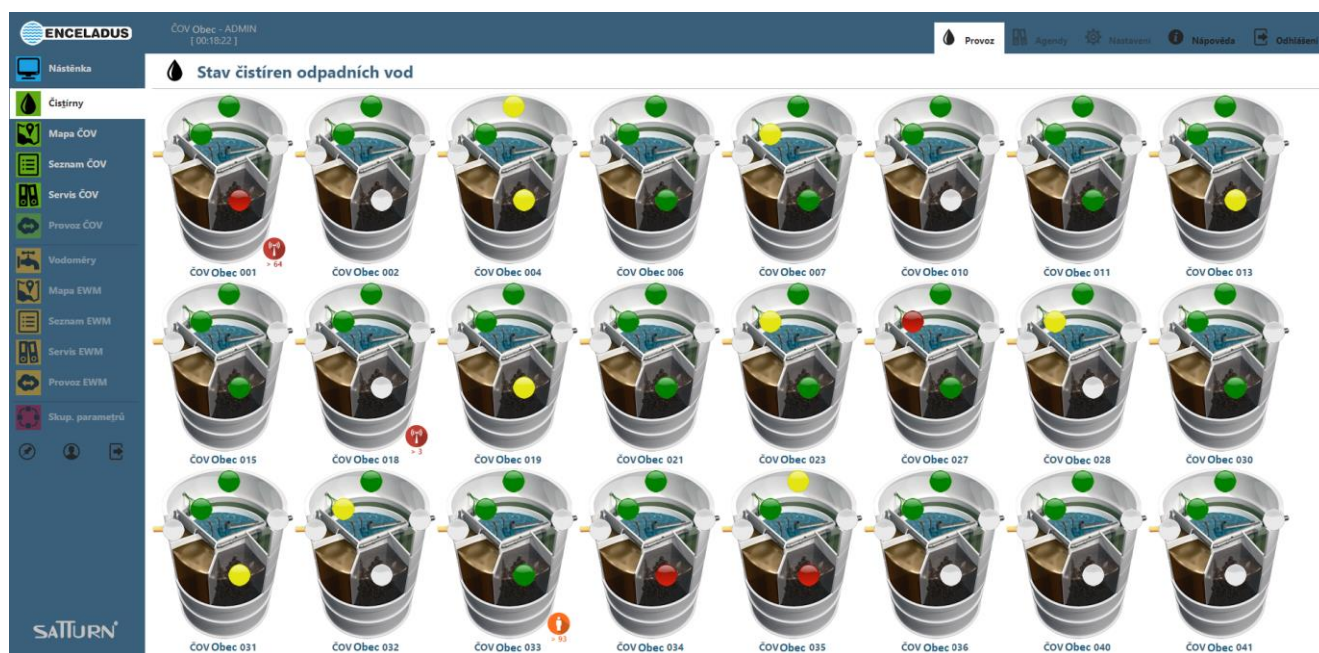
ENCELADUS

ČOV Obec - ADMIN
[ 00:18:22 ]

Provoz
Agendy
Nastavení
Nápověda
Odhlášení

Nástěnka
Čistírny
Mapa ČOV
Seznam ČOV
Servis ČOV
Provoz ČOV
Vodoměry
Mapa EWM
Seznam EWM
Servis EWM
Provoz EWM
Skup. parametrů

SATURN

Stav čistíren odpadních vod

> 64
ČOV Obec 001
ČOV Obec 002
ČOV Obec 004
ČOV Obec 006
ČOV Obec 007
ČOV Obec 010
ČOV Obec 011
ČOV Obec 013

> 3
ČOV Obec 015
ČOV Obec 018
ČOV Obec 019
ČOV Obec 021
ČOV Obec 023
ČOV Obec 027
ČOV Obec 028
ČOV Obec 030

> 93
ČOV Obec 031
ČOV Obec 032
ČOV Obec 033
ČOV Obec 034
ČOV Obec 035
ČOV Obec 036
ČOV Obec 040
ČOV Obec 041